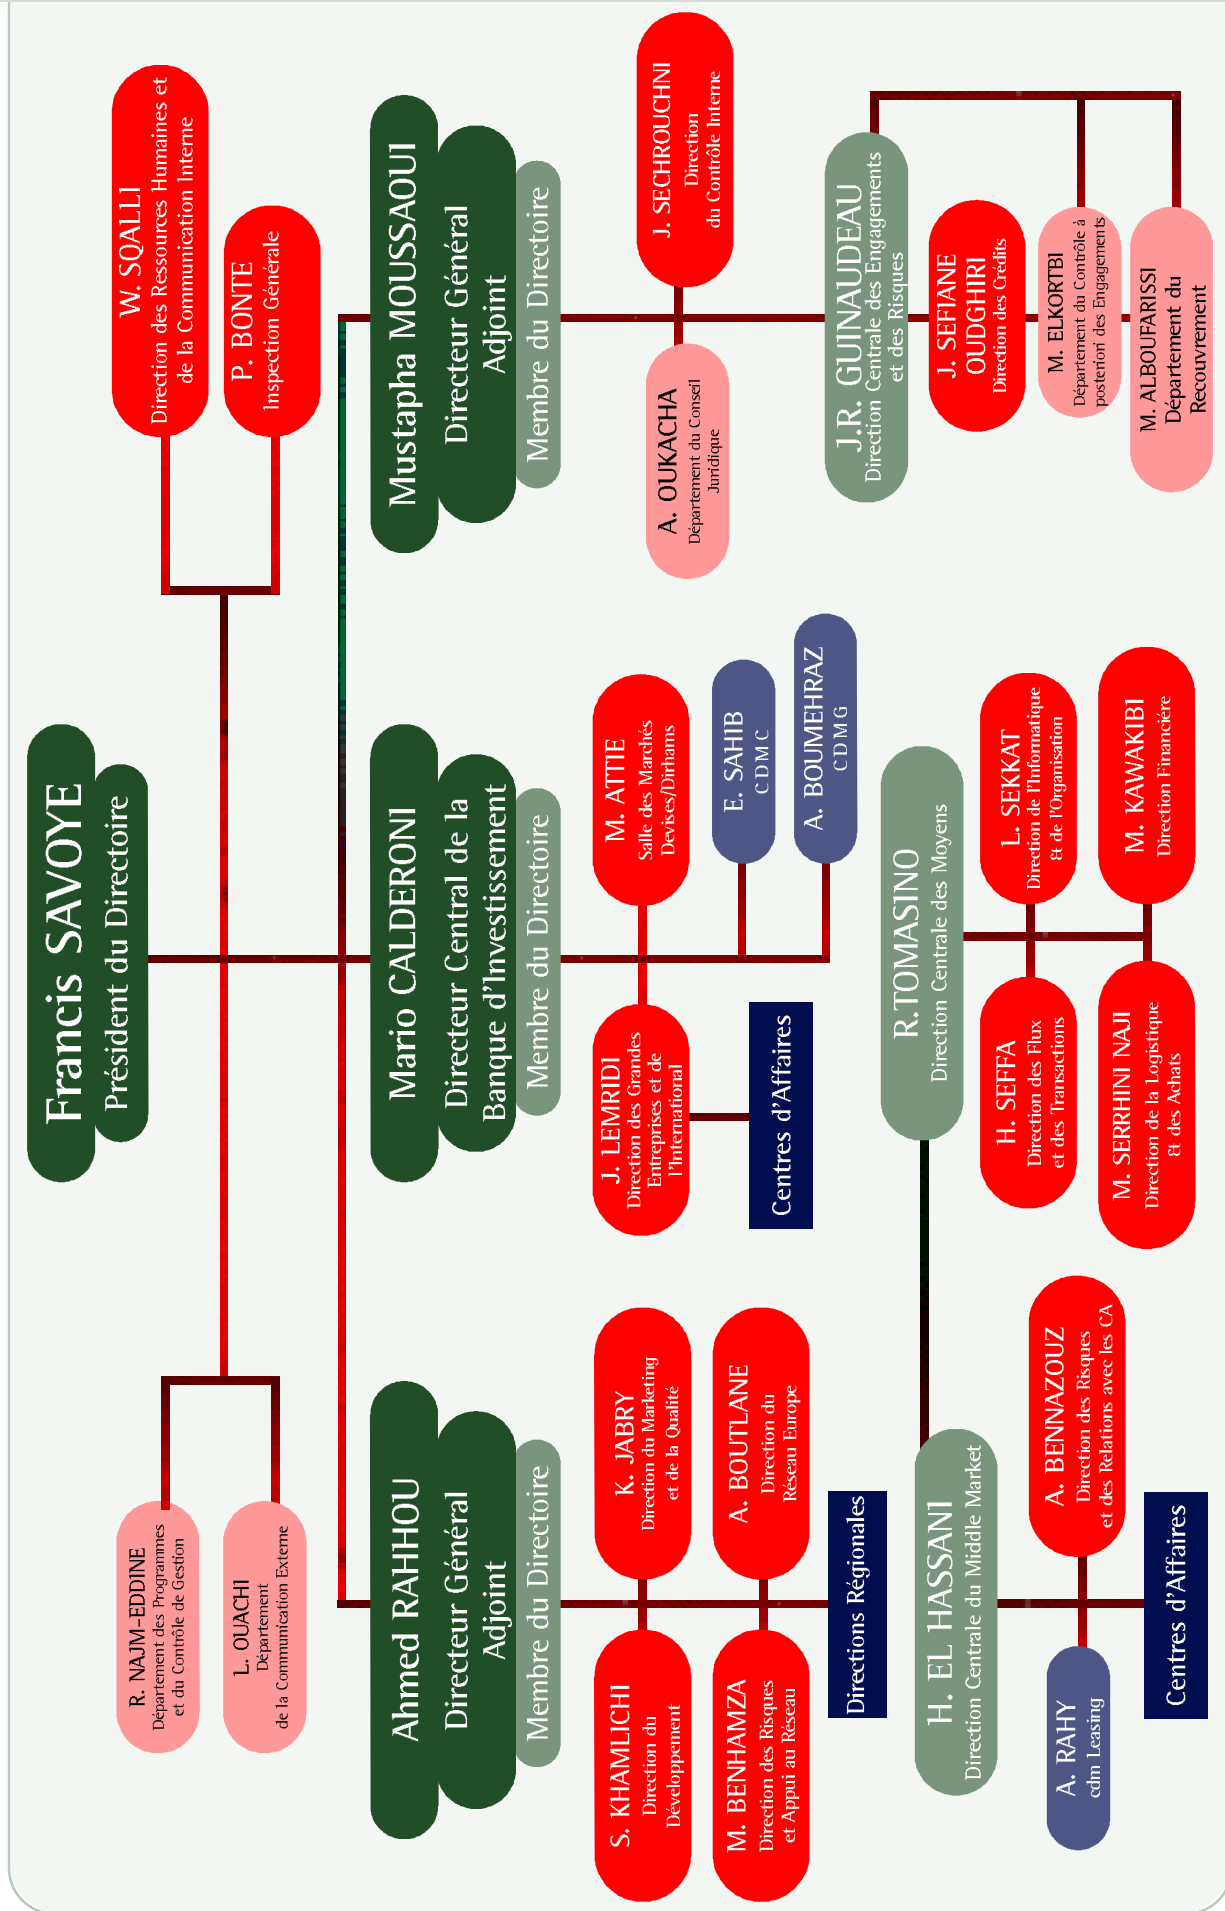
Francis SAVOYE
Président du Directoire

W. SQALLI
Direction des Ressources Humaines et de la Communication Interne

P. BONTE
Inspection Générale

R. NAJM-EDDINE
Département des Programmes et du Contrôle de Gestion

L. OUACHI
Département de la Communication Externe

Mustapha MOUSSAOUI
Directeur Général Adjoint
Membre du Directoire

J. SECHROUCHNI
Direction du Contrôle Interne

A. OUKACHA
Département du Conseil Juridique

J.R. GUINAUDEAU
Direction Centrale des Engagements et des Risques

J. SEFIANE OUDGHIRI
Direction des Crédits

M. ELKORTBI
Département du Contrôle à posteriori des Engagements

M. ALBOUFARISSI
Département du Recouvrement

Mario CALDERONI
Directeur Central de la Banque d'Investissement
Membre du Directoire

M. ATTIE
Salle des Marchés Devises/Dirhams

E. SAHIB
CDMC

A. BOUMEHRAZ
CDMG

J. LEMRIDI
Direction des Grandes Entreprises et de l'International

Centres d'Affaires

R.TOMASINO
Direction Centrale des Moyens

L. SEKKAT
Direction de l'Informatique et de l'Organisation

M. KAWAKIBI
Direction Financière

H. SEFFA
Direction des Flux et des Transactions

M. SERRHINI NAJI
Direction de la Logistique et des Achats

Ahmed RAHHOU
Directeur Général Adjoint
Membre du Directoire

K. JABRY
Direction du Marketing et de la Qualité

A. BOUTLANE
Direction du Réseau Europe

S. KHAMLICHI
Direction du Développement

M. BENHAMZA
Direction des Risques et Appui au Réseau

Directions Régionales

H. EL HASSANI
Direction Centrale du Middle Market

A. BENNAZOUZ
Direction des Risques et des Relations avec les CA

A. RAHY
cdm Leasing

Centres d'Affaires